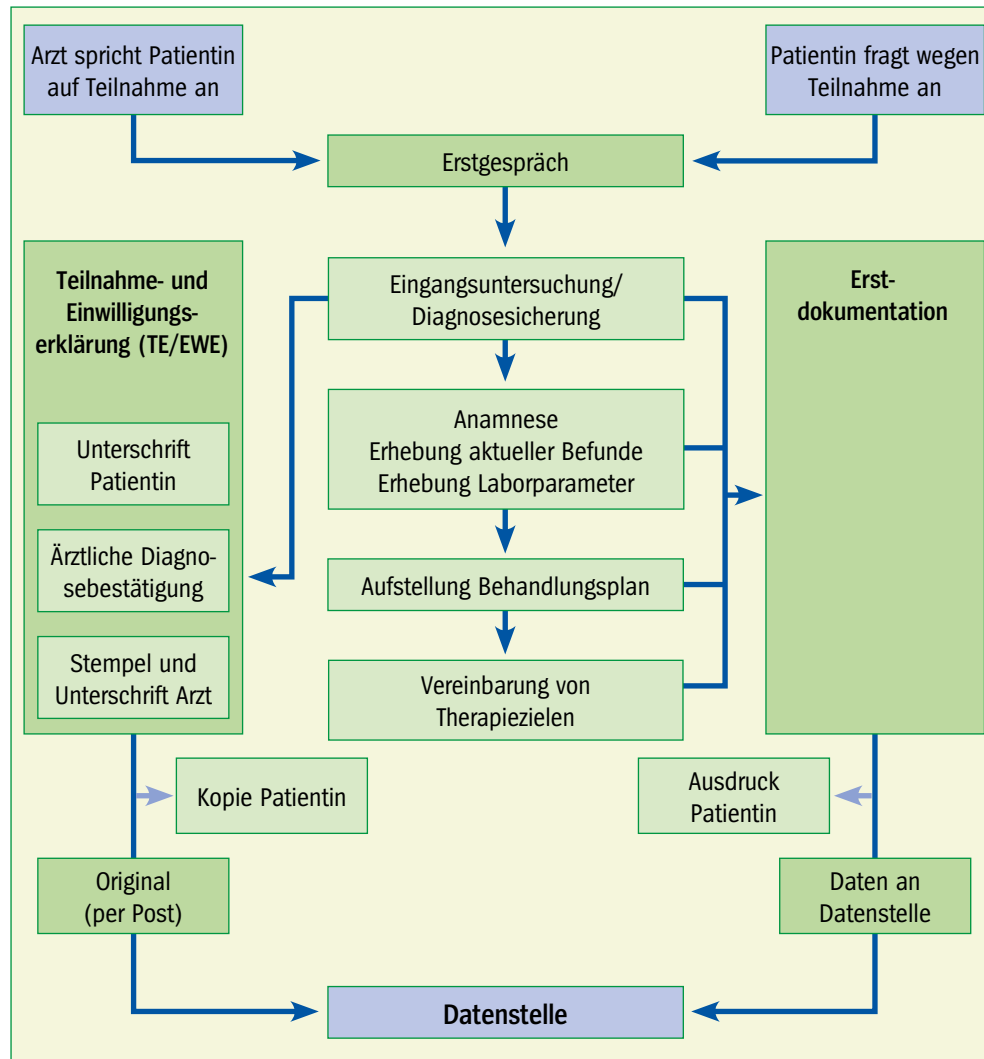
Arzt spricht Patientin auf Teilnahme an

Patientin fragt wegen Teilnahme an

Erstgespräch

Teilnahme- und Einwilligungserklärung (TE/EWE)

Unterschrift Patientin

Ärztliche Diagnosebestätigung

Stempel und Unterschrift Arzt

Eingangsuntersuchung/ Diagnosesicherung

Anamnese
Erhebung aktueller Befunde
Erhebung Laborparameter

Aufstellung Behandlungsplan

Vereinbarung von Therapiezielen

Erstdokumentation

Kopie Patientin

Ausdruck Patientin

Original (per Post)

Daten an Datenstelle

Datenstelle